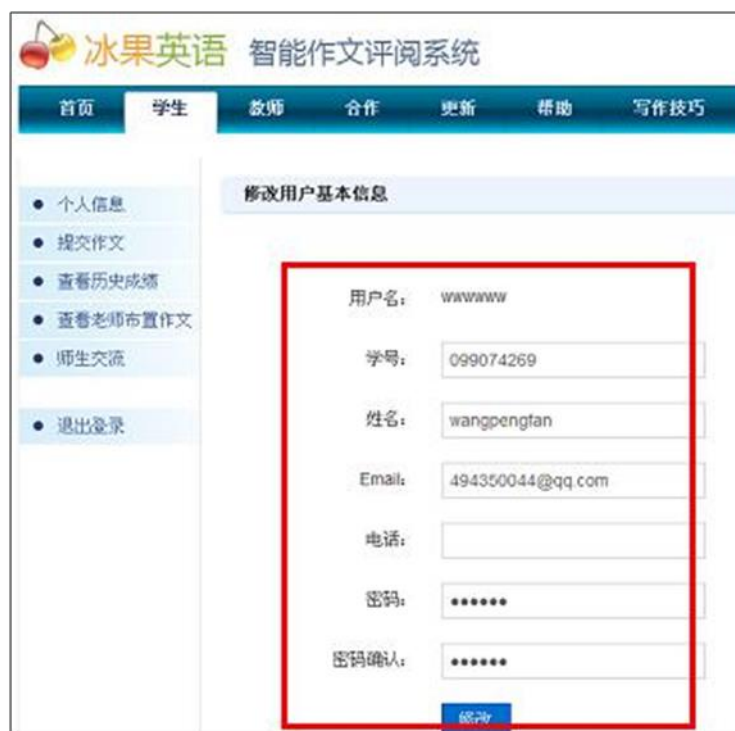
冰果英语 智能作文评阅系统

首页 学生 教师 合作 更新 帮助 写作技巧

个人信息
提交作文
查看历史成绩
查看老师布置作文
师生交流
退出登录

修改用户基本信息

用户名: wwwwww
学号: 099074269
姓名: wangpengfan
Email: 494350044@qq.com
电话:
密码: ••••••
密码确认: ••••••
修改